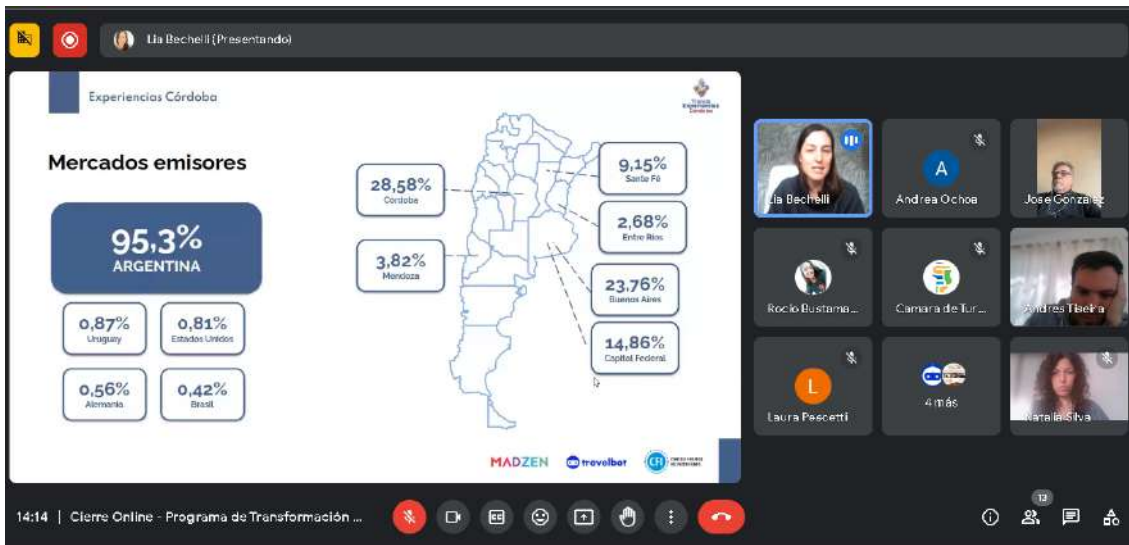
Lia Bechelli (Presentando)

Experiencias Córdoba

Mercados emisores

95,3%
ARGENTINA

0,87%
Uruguay

0,81%
Estados Unidos

0,56%
Alemania

0,42%
Brasil

28,58%
Córdoba

3,82%
Mendoza

9,15%
Santa Fe

2,68%
Entre Ríos

23,76%
Buenos Aires

14,86%
Capital Federal

MADZEN travelbar

Lia Bechelli
A
Andrea Ochoa
Jose Gonzalez
Rocio Bustama...
Camara de Tur...
Andres Tiseira
L
Laura Pescetti
4 más
Natalia Silva

14:14 | Cierre Online - Programa de Transformación ...

13